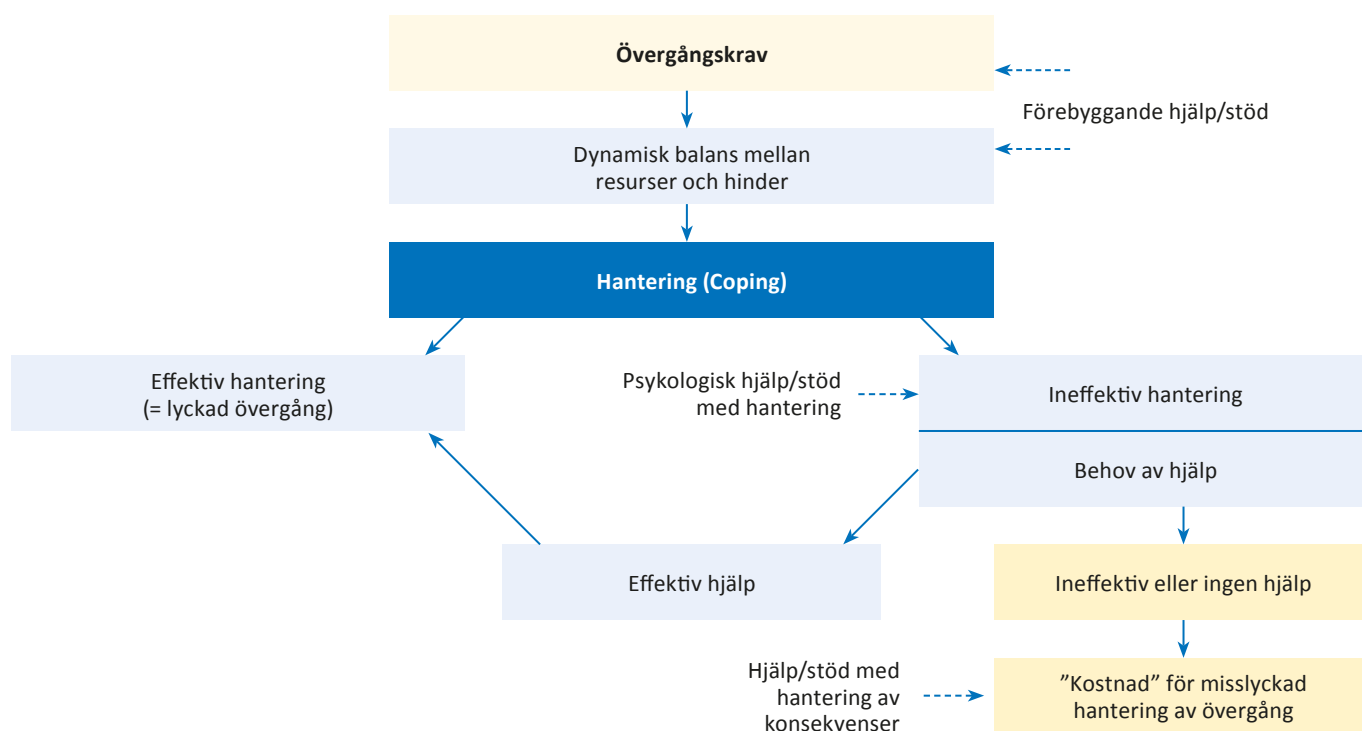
Övergångskrav

Förebyggande hjälp/stöd

Dynamisk balans mellan resurser och hinder

Hantering (Coping)

Effektiv hantering (= lyckad övergång)

Psykologisk hjälp/stöd med hantering

Ineffektiv hantering

Behov av hjälp

Effektiv hjälp

Ineffektiv eller ingen hjälp

Hjälp/stöd med hantering av konsekvenser

”Kostnad” för misslyckad hantering av övergång